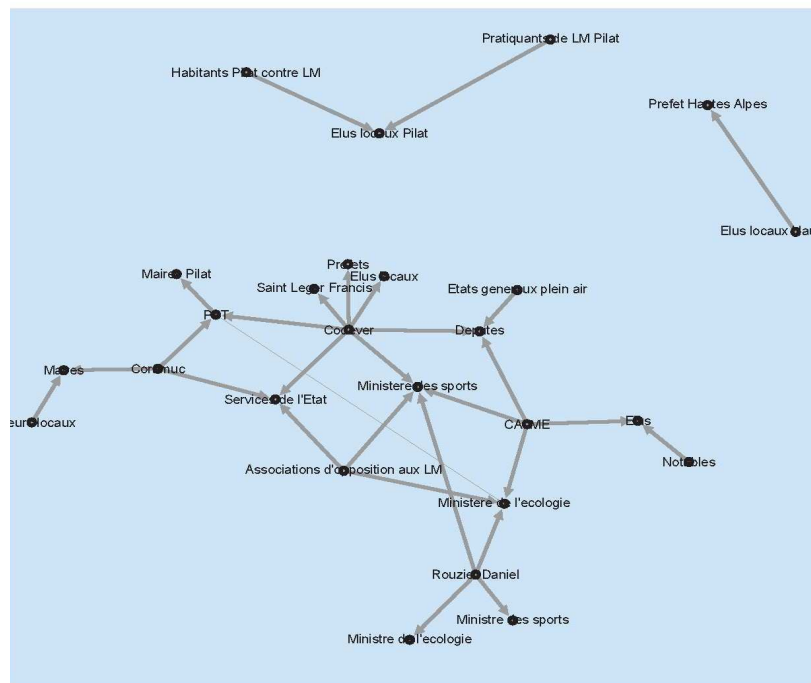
Pratiquants de LM Pilat

Habitants Pilat contre LM

Elus locaux Pilat

Prefet Hautes Alpes

Elus locaux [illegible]

Maire Pilat

Prefets

Elus locaux

Saint Leger Francis

Etats generaux plein air

POT

Codever

Deputes

Maires

Coramuc

Ministere des sports

Services de l'Etat

CAOME

Elus

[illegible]eurs locaux

Notables

Associations d'opposition aux LM

Ministere de l'ecologie

Rouzier Daniel

Ministre des sports

Ministre de l'ecologie